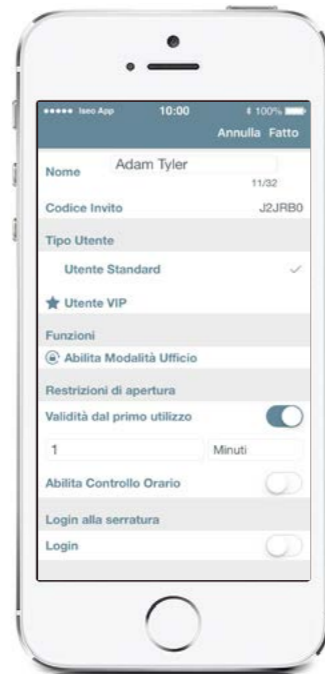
●●●●● Iseo App 10:00 100%

Annulla Fatto

Nome Adam Tyler

11/32

Codice Invito J2JRB0

Tipo Utente

Utente Standard ✓

★ Utente VIP

Funzioni

Abilita Modalità Ufficio

Restrizioni di apertura

Validità dal primo utilizzo

1 Minuti

Abilita Controllo Orario

Login alla serratura

Login